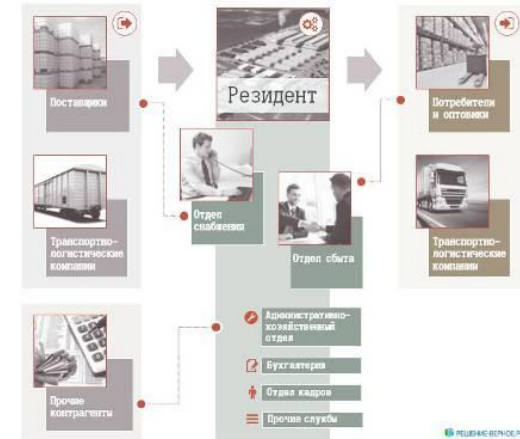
Поставщики

Транспортно-логистические компании

Резидент

Отдел снабжения

Отдел сбыта

Потребители и оптовики

Транспортно-логистические компании

Прочие контрагенты

Административно-хозяйственный отдел

Бухгалтерия

Отдел кадров

Прочие службы

РЕШЕНИЕ-ВЕРНОЕ.РФ